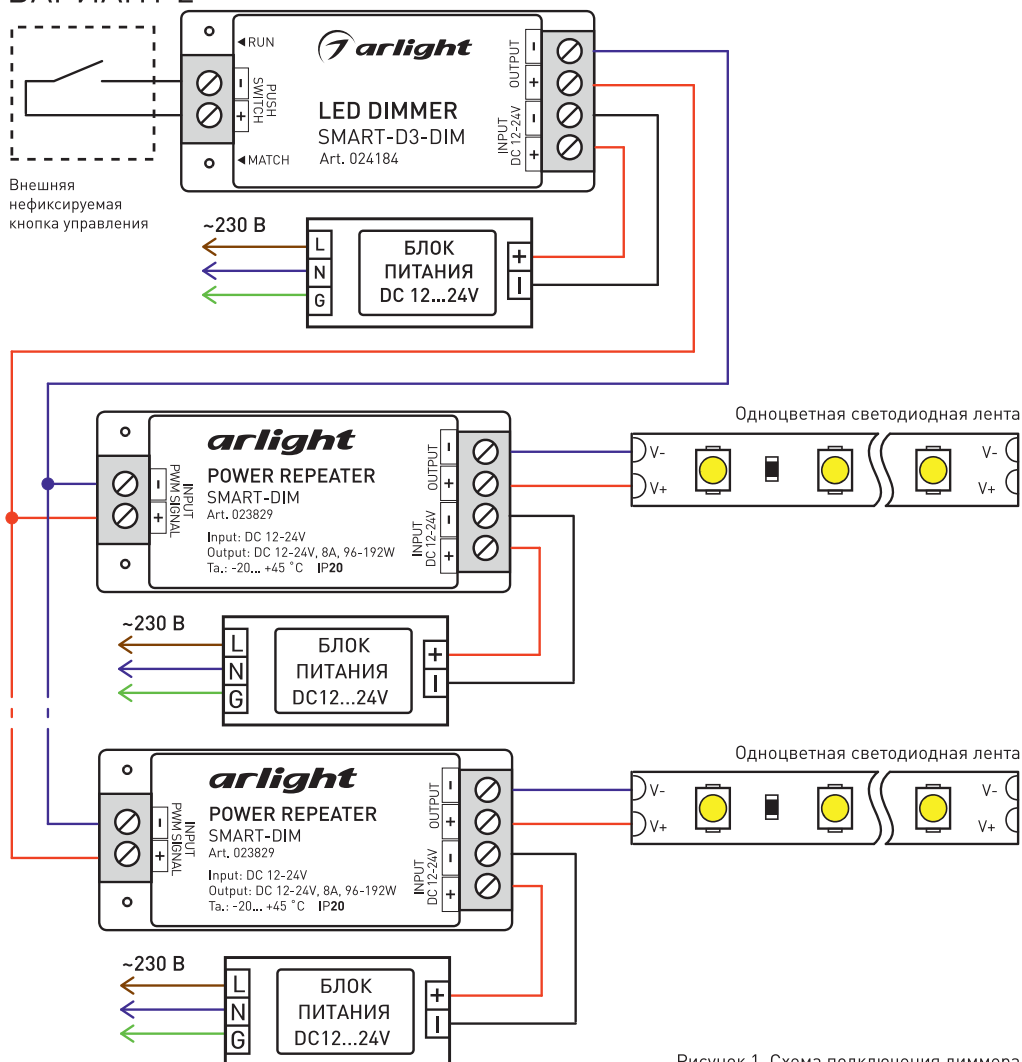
ВАРИАНТ 2

RUN
PUSH SWITCH
-
+
MATCH
arlight
LED DIMMER
SMART-D3-DIM
Art. 024184
OUTPUT
-
+
INPUT DC 12-24V
-
+

Внешняя нефиксируемая кнопка управления

~230 В
L
N
G
БЛОК ПИТАНИЯ DC 12...24V
+
-

arlight
POWER REPEATER
SMART-DIM
Art. 023829
Input: DC 12-24V
Output: DC 12-24V, 8A, 96-192W
Ta.: -20... +45 °C IP20
INPUT PWM SIGNAL
-
+
OUTPUT
-
+
INPUT DC 12-24V
-
+

Одноцветная светодиодная лента
V-
V+
V-
V+

~230 В
L
N
G
БЛОК ПИТАНИЯ DC12...24V
+
-

arlight
POWER REPEATER
SMART-DIM
Art. 023829
Input: DC 12-24V
Output: DC 12-24V, 8A, 96-192W
Ta.: -20... +45 °C IP20
INPUT PWM SIGNAL
-
+
OUTPUT
-
+
INPUT DC 12-24V
-
+

Одноцветная светодиодная лента
V-
V+
V-
V+

~230 В
L
N
G
БЛОК ПИТАНИЯ DC12...24V
+
-

Рисунок 1. Схема подключения диммера